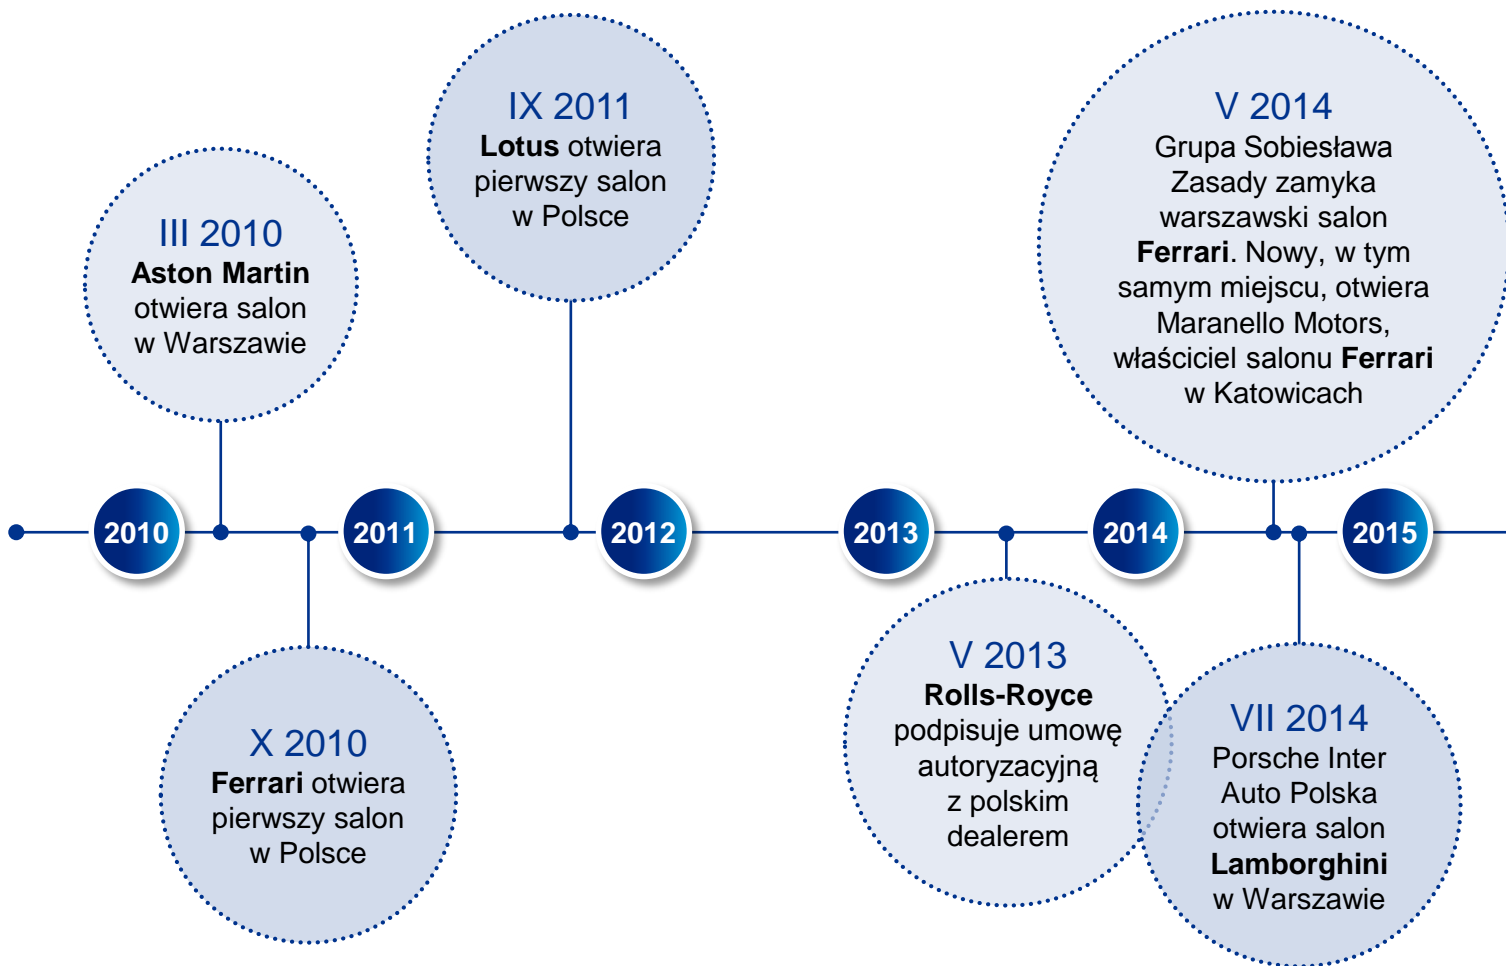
IX 2011
**Lotus** otwiera pierwszy salon w Polsce

V 2014
Grupa Sobiesława Zasady zamyka warszawski salon **Ferrari**. Nowy, w tym samym miejscu, otwiera Maranello Motors, właściciel salonu **Ferrari** w Katowicach

III 2010
**Aston Martin** otwiera salon w Warszawie

2010

2011

2012

2013

2014

2015

X 2010
**Ferrari** otwiera pierwszy salon w Polsce

V 2013
**Rolls-Royce** podpisuje umowę autoryzacyjną z polskim dealerem

VII 2014
Porsche Inter Auto Polska otwiera salon **Lamborghini** w Warszawie